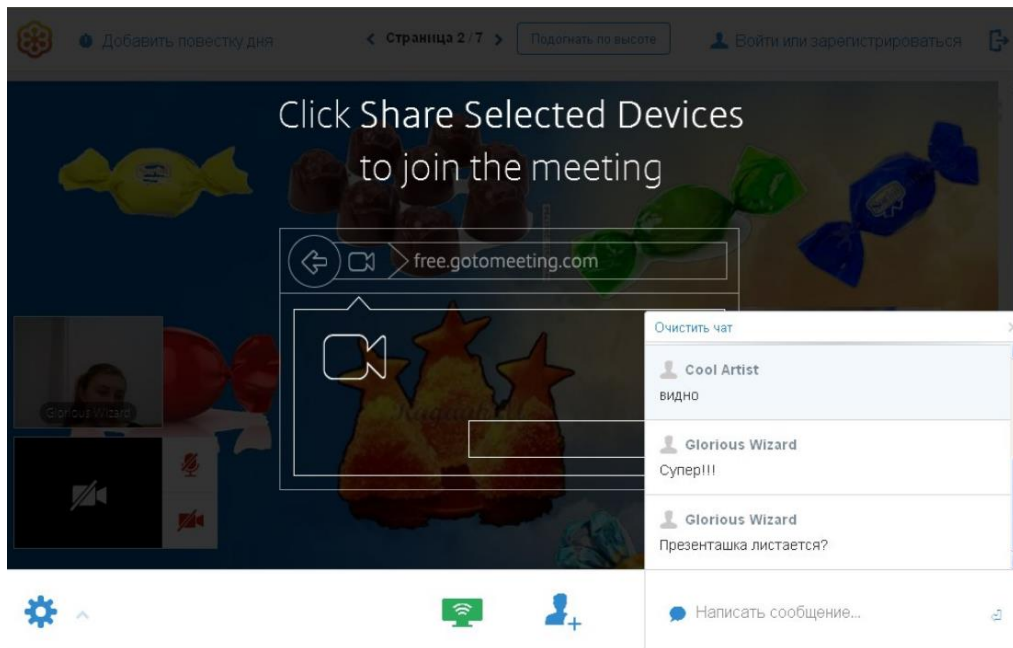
Добавить повестку дня

< Страница 2 / 7 >

Подогнать по высоте

Войти или зарегистрироваться

Click Share Selected Devices to join the meeting

free.gotomeeting.com

Glorious Wizard

Очистить чат

Cool Artist
видно

Glorious Wizard
Супер!!!

Glorious Wizard
Презенташка листается?

Написать сообщение...